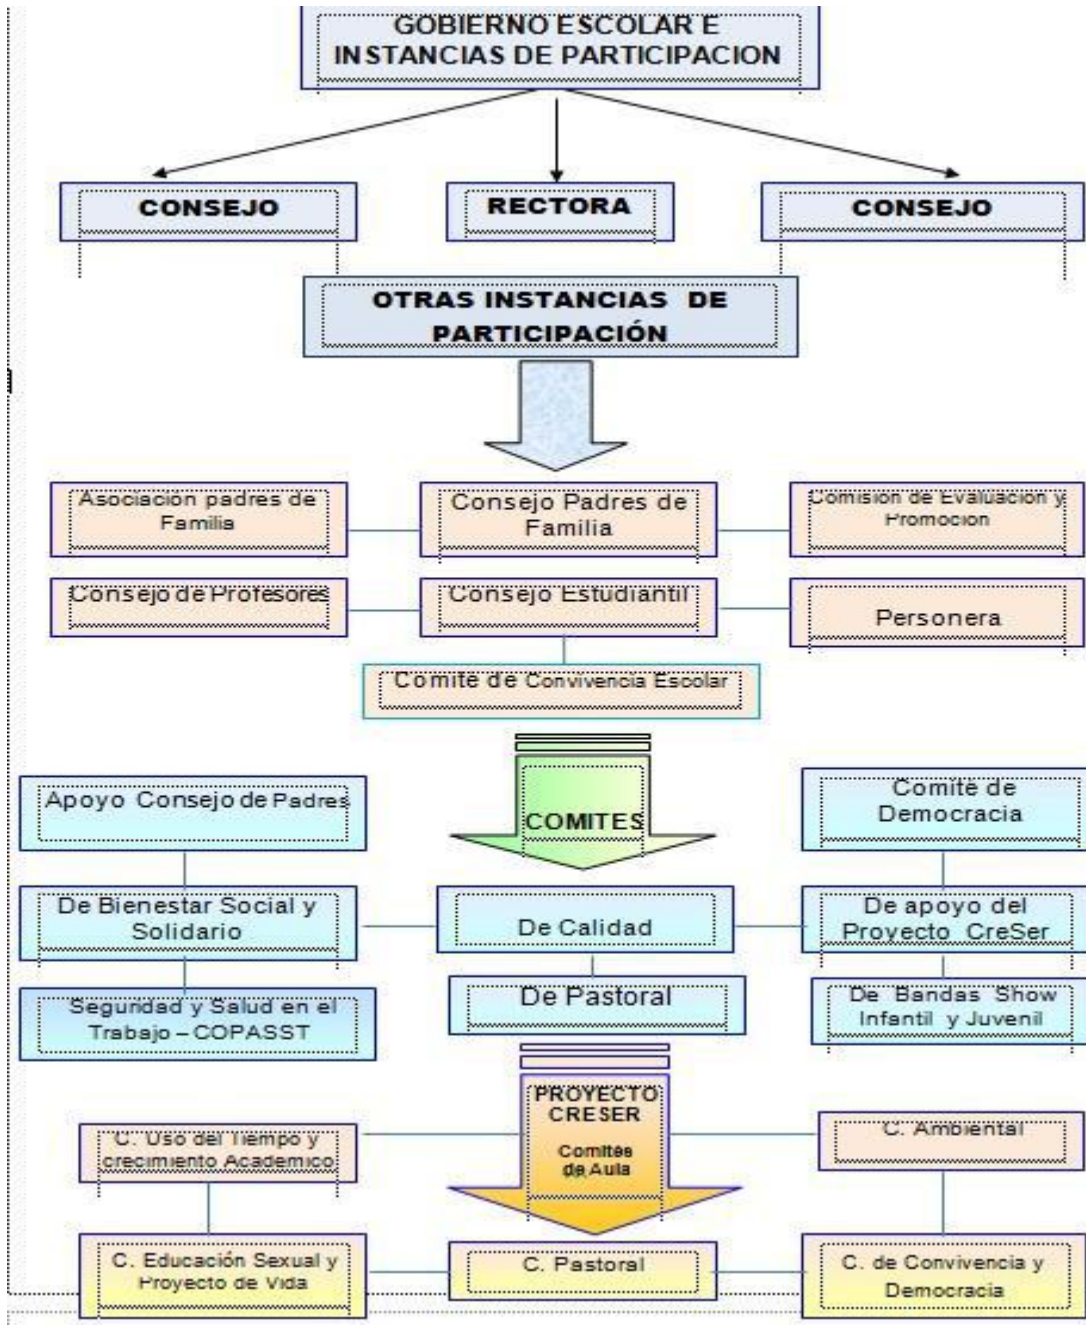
GOBIERNO ESCOLAR E INSTANCIAS DE PARTICIPACION

CONSEJO

RECTORA

CONSEJO

OTRAS INSTANCIAS DE PARTICIPACIÓN

Asociación padres de Familia

Consejo Padres de Familia

Comisión de Evaluación y Promoción

Consejo de Profesores

Consejo Estudiantil

Personera

Comité de Convivencia Escolar

COMITES

Apoyo Consejo de Padres

Comité de Democracia

De Bienestar Social y Solidario

De Calidad

De apoyo del Proyecto CreSer

Seguridad y Salud en el Trabajo – COPASST

De Pastoral

De Bandas Show Infantil y Juvenil

PROYECTO CRESER

Comités de Aula

C. Uso del Tiempo y crecimiento Academico

C. Ambiental

C. Educación Sexual y Proyecto de Vida

C. Pastoral

C. de Convivencia y Democracia